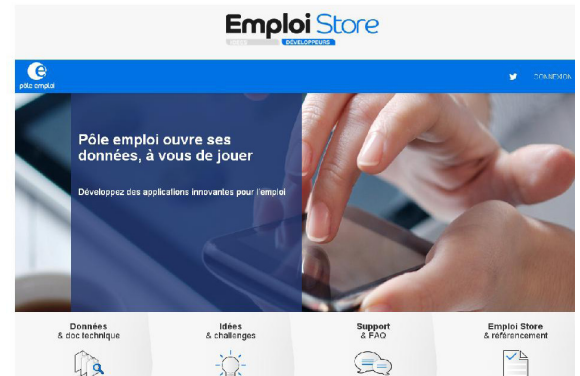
Emploi Store

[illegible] DÉVELOPPEURS

pôle emploi

CONNEXION

Pôle emploi ouvre ses données, à vous de jouer

Développez des applications innovantes pour l'emploi

Données & doc technique

Idées & challenges

Support & FAQ

Emploi Store & référencement